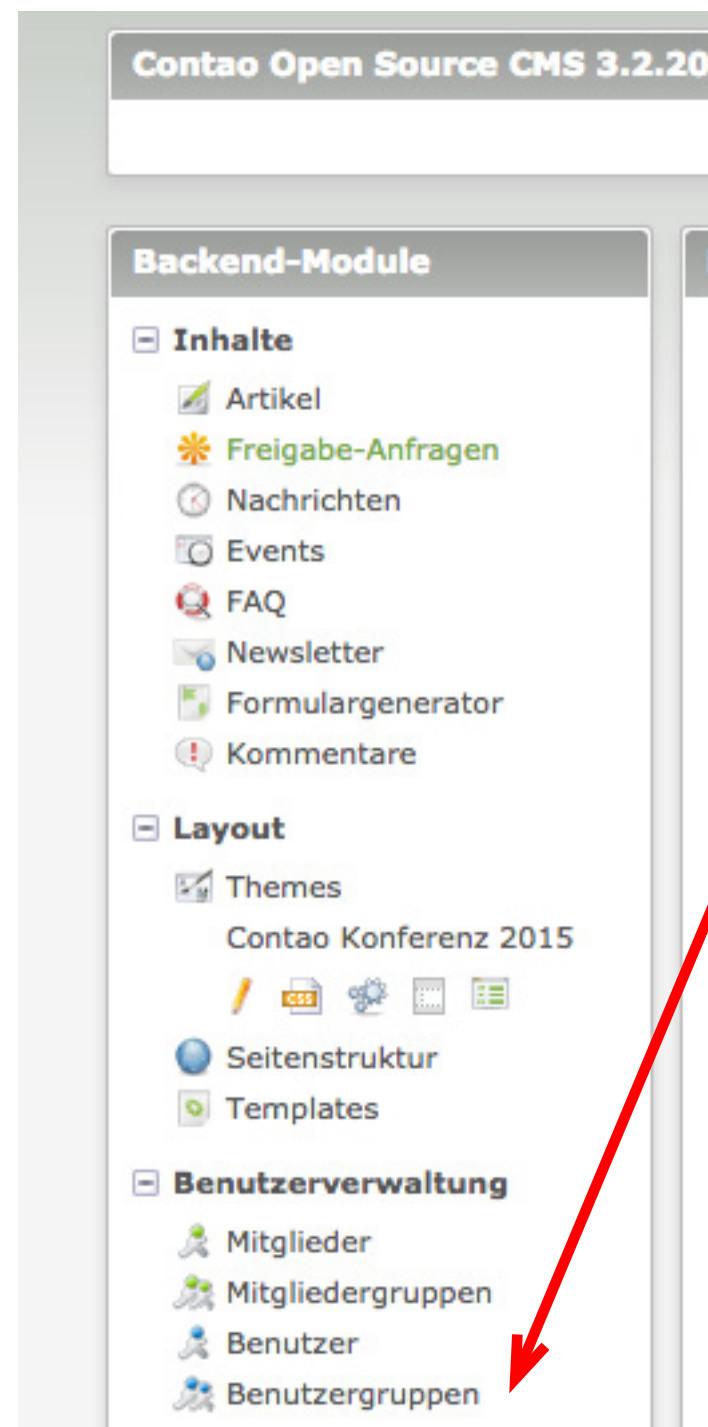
Contao Open Source CMS 3.2.20

Backend-Module

Inhalte
Artikel
Freigabe-Anfragen
Nachrichten
Events
FAQ
Newsletter
Formulargenerator
Kommentare

Layout
Themes
Contao Konferenz 2015
Seitenstruktur
Templates

Benutzerverwaltung
Mitglieder
Mitgliedergruppen
Benutzer
Benutzergruppen